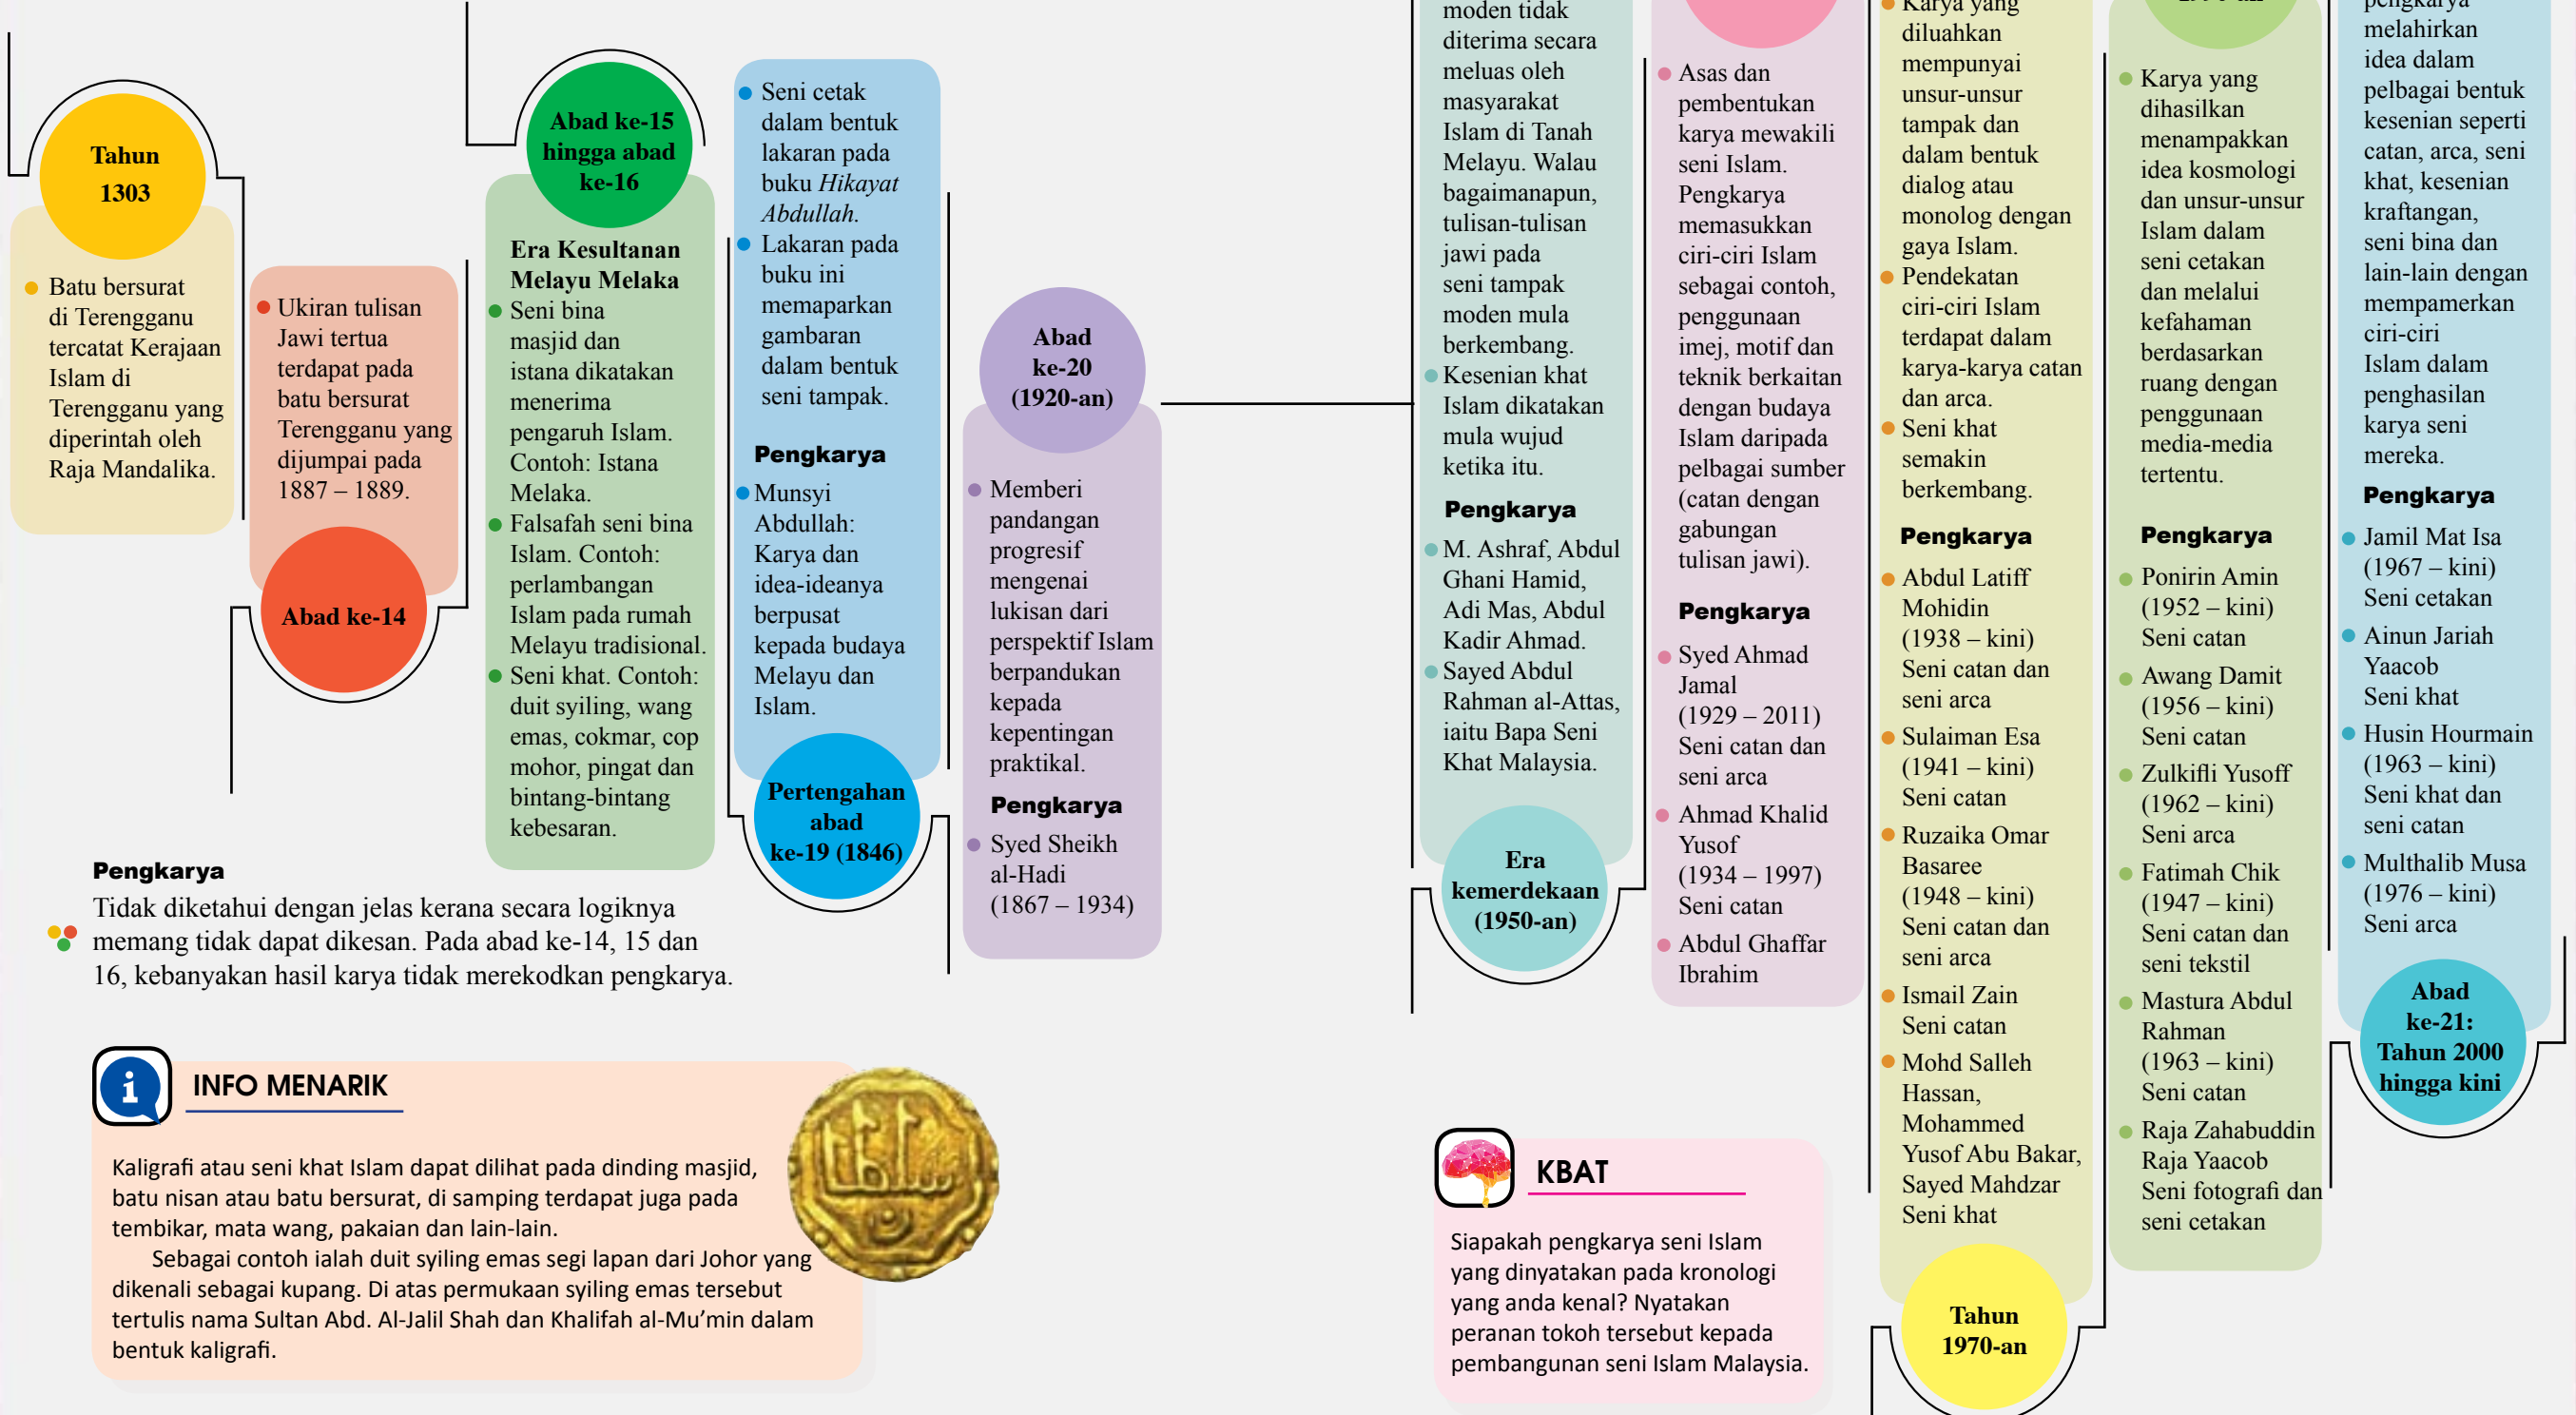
Tahun 1303

Batu bersurat di Terengganu tercatat Kerajaan Islam di Terengganu yang diperintah oleh Raja Mandalika.

Ukiran tulisan Jawi tertua terdapat pada batu bersurat Terengganu yang dijumpai pada 1887 – 1889.

Abad ke-14

Abad ke-15 hingga abad ke-16

Era Kesultanan Melayu Melaka
Seni bina masjid dan istana dikatakan menerima pengaruh Islam. Contoh: Istana Melaka.
Falsafah seni bina Islam. Contoh: perlambangan Islam pada rumah Melayu tradisional.
Seni khat. Contoh: duit syiling, wang emas, cokmar, cop mohor, pingat dan bintang-bintang kebesaran.

Seni cetak dalam bentuk lakaran pada buku *Hikayat Abdullah.*
Lakaran pada buku ini memaparkan gambaran dalam bentuk seni tampak.

Pengkarya
Munsyi Abdullah: Karya dan idea-ideanya berpusat kepada budaya Melayu dan Islam.

Pertengahan abad ke-19 (1846)

Abad ke-20 (1920-an)

Memberi pandangan progresif mengenai lukisan dari perspektif Islam berpandukan kepada kepentingan praktikal.

Pengkarya
Syed Sheikh al-Hadi (1867 – 1934)

Pengkarya
Tidak diketahui dengan jelas kerana secara logiknya memang tidak dapat dikesan. Pada abad ke-14, 15 dan 16, kebanyakan hasil karya tidak merekodkan pengkarya.

INFO MENARIK

Kaligrafi atau seni khat Islam dapat dilihat pada dinding masjid, batu nisan atau batu bersurat, di samping terdapat juga pada tembikar, mata wang, pakaian dan lain-lain.
Sebagai contoh ialah duit syiling emas segi lapan dari Johor yang dikenali sebagai kupang. Di atas permukaan syiling emas tersebut tertulis nama Sultan Abd. Al-Jalil Shah dan Khalifah al-Mu'min dalam bentuk kaligrafi.

moden tidak diterima secara meluas oleh masyarakat Islam di Tanah Melayu. Walau bagaimanapun, tulisan-tulisan jawi pada seni tampak moden mula berkembang.
Kesenian khat Islam dikatakan mula wujud ketika itu.

Pengkarya
M. Ashraf, Abdul Ghani Hamid, Adi Mas, Abdul Kadir Ahmad.
Sayed Abdul Rahman al-Attas, iaitu Bapa Seni Khat Malaysia.

Era kemerdekaan (1950-an)

Asas dan pembentukan karya mewakili seni Islam. Pengkarya memasukkan ciri-ciri Islam sebagai contoh, penggunaan imej, motif dan teknik berkaitan dengan budaya Islam daripada pelbagai sumber (catan dengan gabungan tulisan jawi).

Pengkarya
Syed Ahmad Jamal (1929 – 2011) Seni catan dan seni arca
Ahmad Khalid Yusof (1934 – 1997) Seni catan
Abdul Ghaffar Ibrahim

Karya yang diluahkan mempunyai unsur-unsur tampak dan dalam bentuk dialog atau monolog dengan gaya Islam.
Pendekatan ciri-ciri Islam terdapat dalam karya-karya catan dan arca.
Seni khat semakin berkembang.

Pengkarya
Abdul Latiff Mohidin (1938 – kini) Seni catan dan seni arca
Sulaiman Esa (1941 – kini) Seni catan
Ruzaika Omar Basaree (1948 – kini) Seni catan dan seni arca
Ismail Zain Seni catan
Mohd Salleh Hassan, Mohammed Yusof Abu Bakar, Sayed Mahdzar Seni khat

Tahun 1970-an

Karya yang dihasilkan menampakkan idea kosmologi dan unsur-unsur Islam dalam seni cetakan dan melalui kefahaman berdasarkan ruang dengan penggunaan media-media tertentu.

Pengkarya
Ponirin Amin (1952 – kini) Seni catan
Awang Damit (1956 – kini) Seni catan
Zulkifli Yusoff (1962 – kini) Seni arca
Fatimah Chik (1947 – kini) Seni catan dan seni tekstil
Mastura Abdul Rahman (1963 – kini) Seni catan
Raja Zahabuddin Raja Yaacob Seni fotografi dan seni cetakan

pengkarya melahirkan idea dalam pelbagai bentuk kesenian seperti catan, arca, seni khat, kesenian kraftangan, seni bina dan lain-lain dengan mempamerkan ciri-ciri Islam dalam penghasilan karya seni mereka.

Pengkarya
Jamil Mat Isa (1967 – kini) Seni cetakan
Ainun Jariah Yaacob Seni khat
Husin Hourmain (1963 – kini) Seni khat dan seni catan
Multhalib Musa (1976 – kini) Seni arca

Abad ke-21: Tahun 2000 hingga kini

KBAT
Siapakah pengkarya seni Islam yang dinyatakan pada kronologi yang anda kenal? Nyatakan peranan tokoh tersebut kepada pembangunan seni Islam Malaysia.